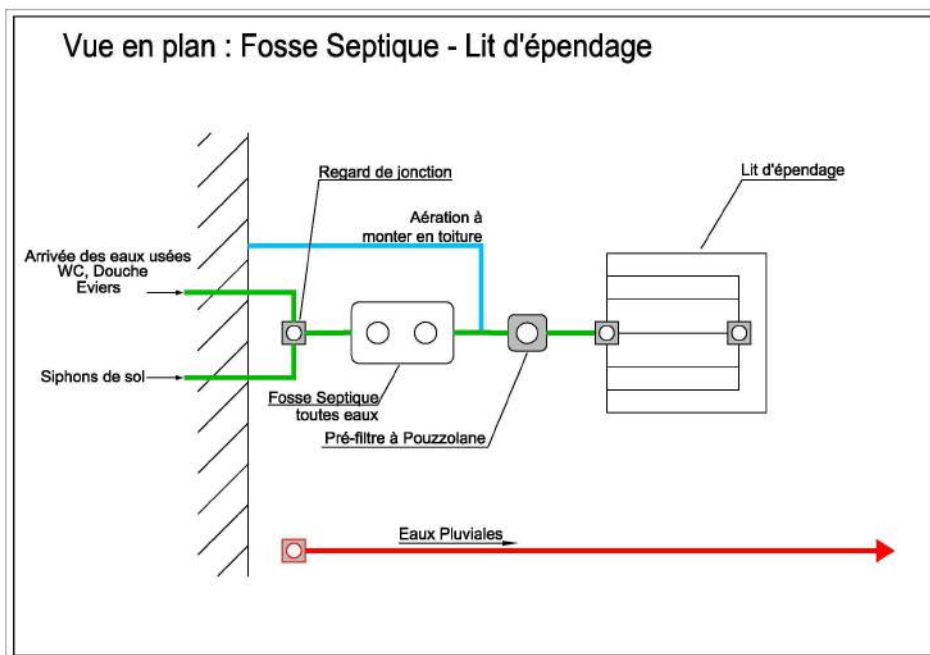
Vue en plan : Fosse Septique - Lit d'épendage

Regard de jonction

Lit d'épendage

Aération à monter en toiture

Arrivée des eaux usées
WC, Douche
Eviers

Siphons de sol

Fosse Septique
toutes eaux

Pré-filtre à Pouzzolane

Eaux Pluviales